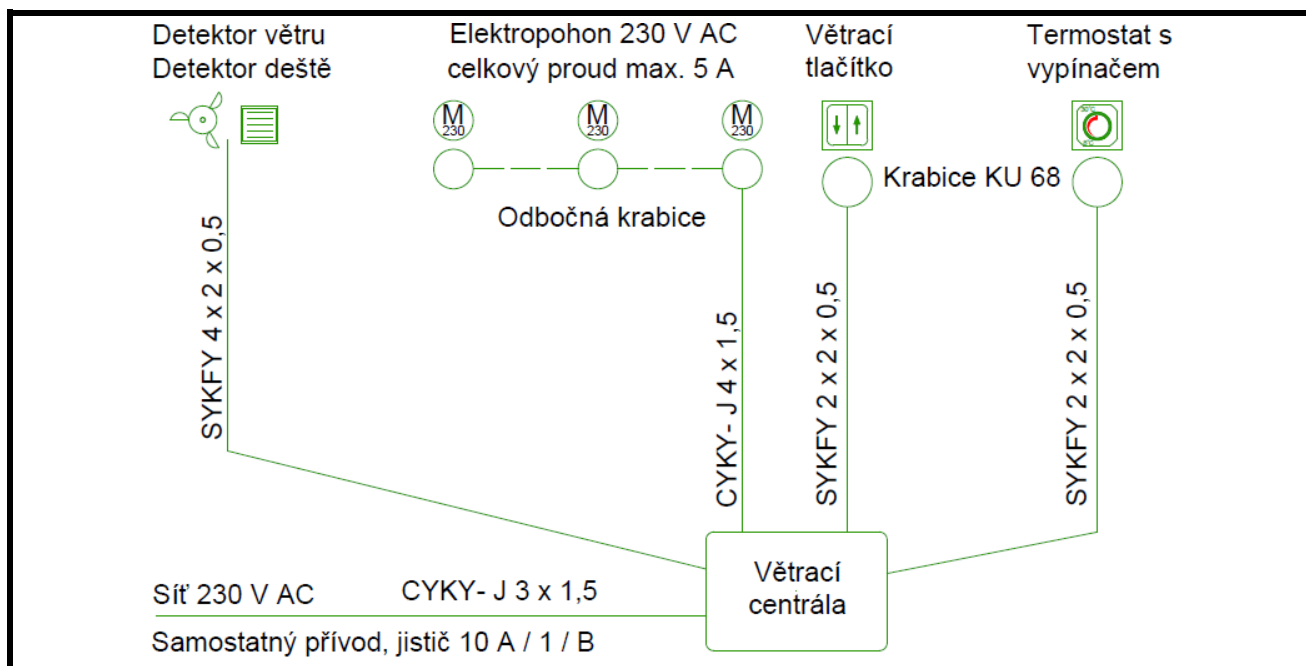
Detektor větru
Detektor deště

Elektropohon 230 V AC
celkový proud max. 5 A

Větrací
tlačítko

Termostat s
vypínačem

M
230

M
230

M
230

Krabice KU 68

Odbočná krabice

SYKFY 4 x 2 x 0,5

CYKY- J 4 x 1,5

SYKFY 2 x 2 x 0,5

SYKFY 2 x 2 x 0,5

Síť 230 V AC

CYKY- J 3 x 1,5

Větrací
centrála

Samostatný přívod, jistič 10 A / 1 / B